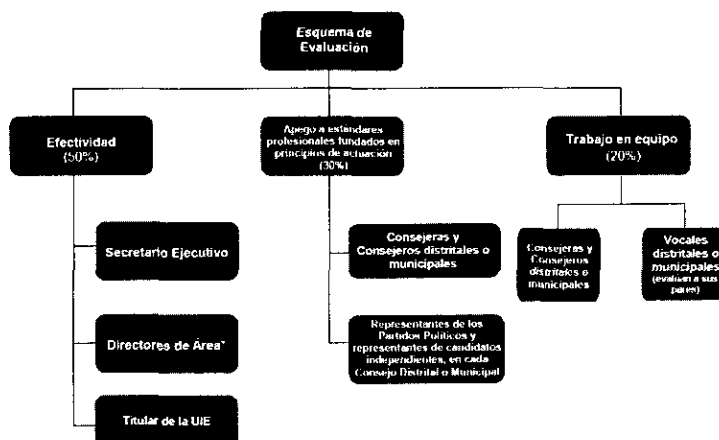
Esquema de Evaluación

Efectividad (50%)

Secretario Ejecutivo

Directores de Área*

Titular de la UIE

Apego a estándares profesionales fundados en principios de actuación (30%)

Consejeras y Consejeros distritales o municipales

Representantes de los Partidos Políticos y representantes de candidatos independientes, en cada Consejo Distrital o Municipal

Trabajo en equipo (20%)

Consejeras y Consejeros distritales o municipales

Vocales distritales o municipales (evalúan a sus pares)